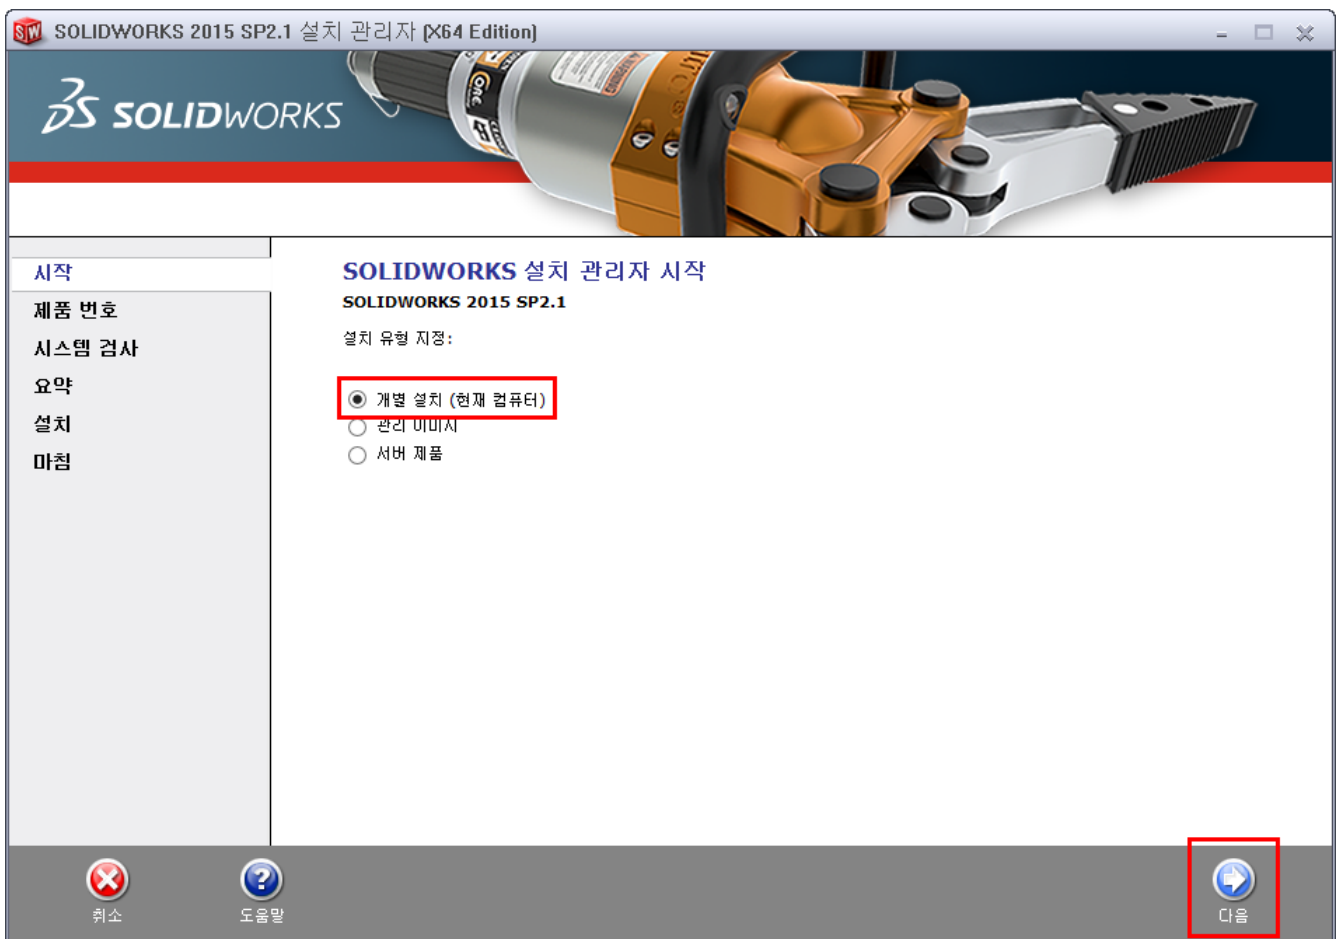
SOLIDWORKS 2015 SP2.1 설치 관리자 (X64 Edition)

SOLIDWORKS

시작
제품 번호
시스템 검사
요약
설치
마침

SOLIDWORKS 설치 관리자 시작
SOLIDWORKS 2015 SP2.1

설치 유형 지정:

개별 설치 (현재 컴퓨터)
관리 이미지
서버 제품

취소
도움말
다음